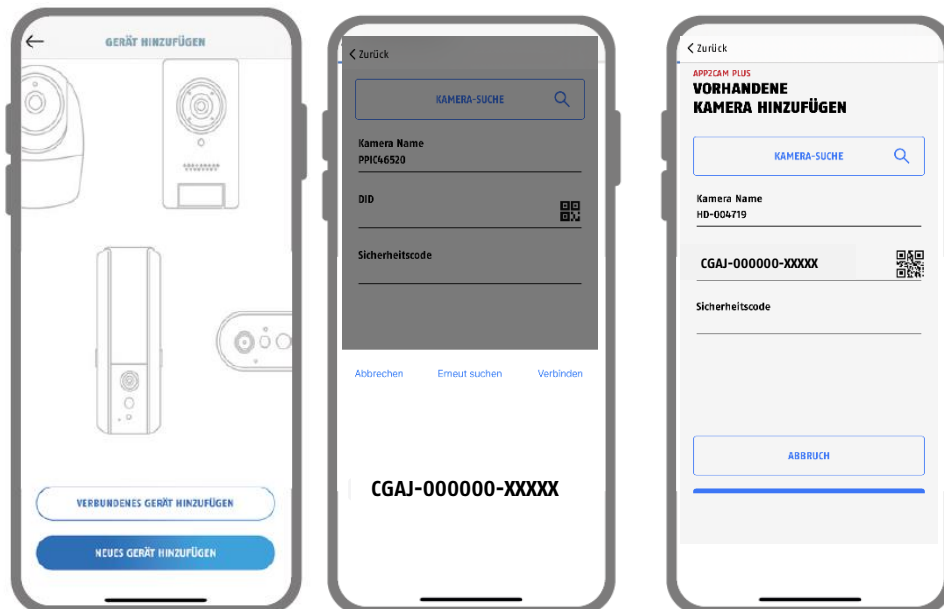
GERÄT HINZUFÜGEN

VERBUNDENES GERÄT HINZUFÜGEN

NEUES GERÄT HINZUFÜGEN

Zurück

KAMERA-SUCHE

Kamera Name
PPIC46520

DID

Sicherheitscode

Abbrechen
Erneut suchen
Verbinden

CGAJ-000000-XXXXX

Zurück

APP2CAM PLUS
VORHANDENE KAMERA HINZUFÜGEN

KAMERA-SUCHE

Kamera Name
HD-004719

CGAJ-000000-XXXXX

Sicherheitscode

ABBRUCH